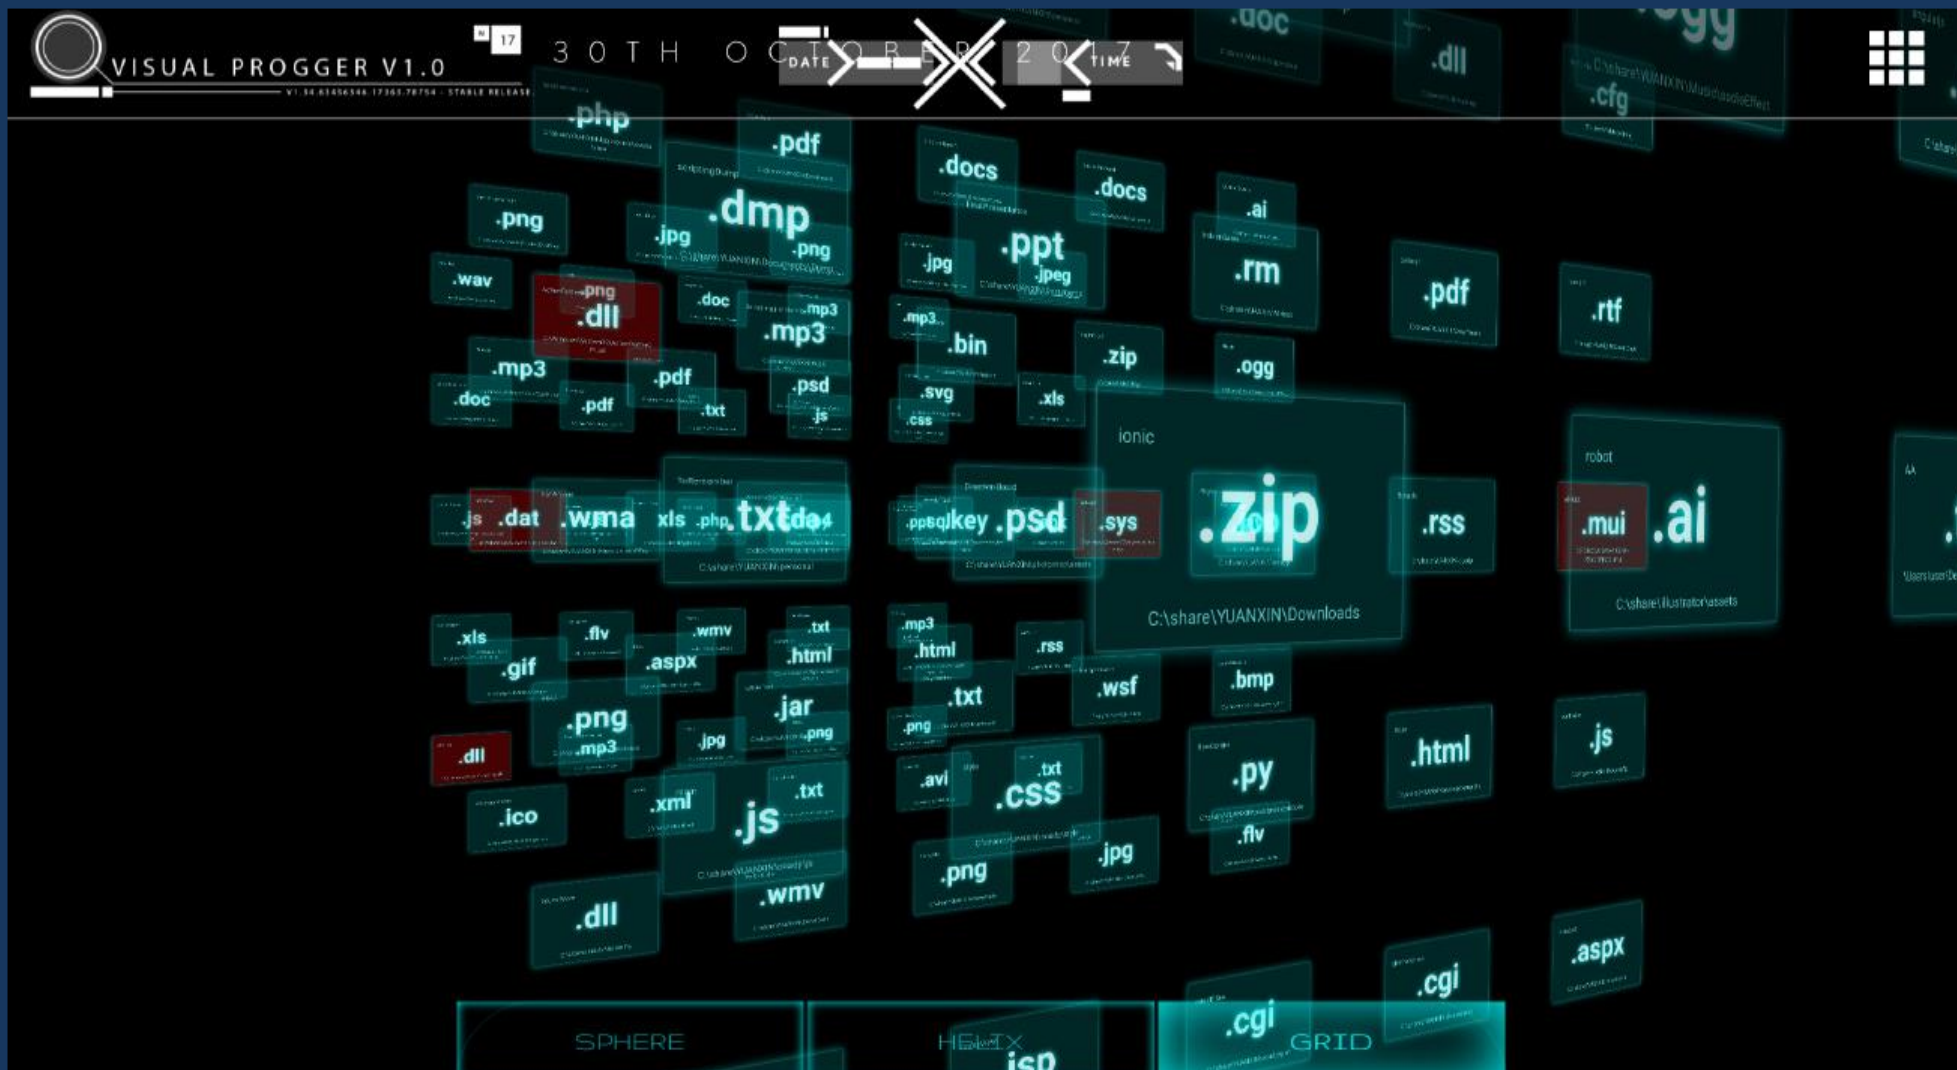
VISUAL PROGGER V1.0

17

30TH OCTOBER 2017

DATE

TIME

.doc .ogg .dll .cfg

.php .pdf .docs .docs .ai

.png .jpg .dmp .png .jpg .ppt .jpeg .rm .pdf .rtf

.wav .png .dll .doc .mp3 .mp3 .mp3 .bin

.mp3 .pdf .psd .svg .zip .ogg

.doc .pdf .txt .js .css .xls

ionic

.zip

C:\share\YUANXIN\Downloads

robot

.js .dat .wma .xls .php .txt .doc .ppsq .key .psd .sys .rss .mui .ai

C:\share\Illustrator\assets

.xls .flv .wmv .txt .mp3 .rss

.gif .aspx .html .html .wsf .bmp

.png .jar .txt

.mp3 .jpg .png .png

.dll .avi .txt .py .html .js

.ico .xml .txt .js .css .flv

.jpg .png

.wmv

.dll .cgi .aspx

SPHERE HELIX GRID .cgi .jsp